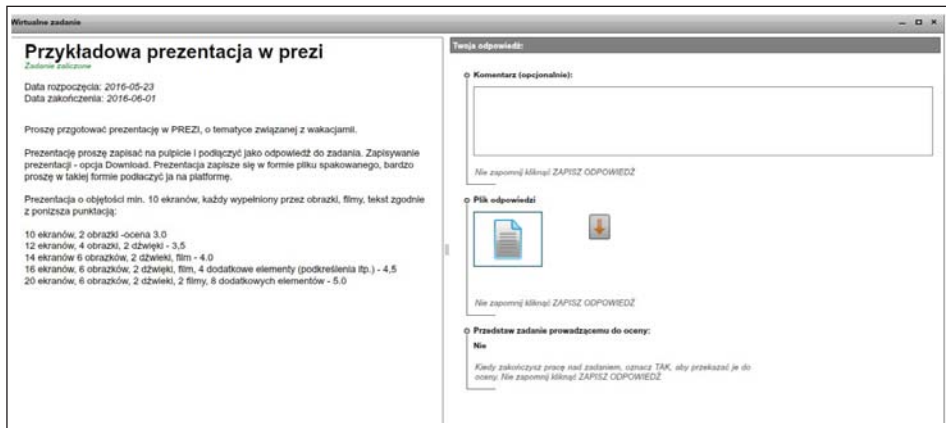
Wirtualne zadanie

— □ ×

Przykładowa prezentacja w prezi

Zadanie zaliczone

Data rozpoczęcia: 2016-05-23
Data zakończenia: 2016-06-01

Proszę przgotować prezentację w PREZI, o tematyce związanej z wakacjami.

Prezentację proszę zapisać na pulpicie i podłączyć jako odpowiedź do zadania. Zapisywanie prezentacji - opcja Download. Prezentacja zapisze się w formie pliku spakowanego, bardzo proszę w takiej formie podłączyć ją na platformę.

Prezentacja o objętości min. 10 ekranów, każdy wypełniony przez obrazki, filmy, tekst zgodnie z poniższa punktacją:

10 ekranów, 2 obrazki -ocena 3.0
12 ekranów, 4 obrazki, 2 dźwięki - 3,5
14 ekranów 6 obrazków, 2 dźwięki, film - 4.0
16 ekranów, 6 obrazków, 2 dźwięki, film, 4 dodatkowe elementy (podkreślenia itp.) - 4,5
20 ekranów, 6 obrazków, 2 dźwięki, 2 filmy, 8 dodatkowych elementów - 5.0

Twoja odpowiedź:

Komentarz (opcjonalnie):

Nie zapomnij kliknąć ZAPISZ ODPOWIEDŹ

Plik odpowiedzi

Nie zapomnij kliknąć ZAPISZ ODPOWIEDŹ

Przedstaw zadanie prowadzącemu do oceny:

Nie

Kiedy zakończysz pracę nad zadaniem, oznacz TAK, aby przekazać je do oceny. Nie zapomnij kliknąć ZAPISZ ODPOWIEDŹ